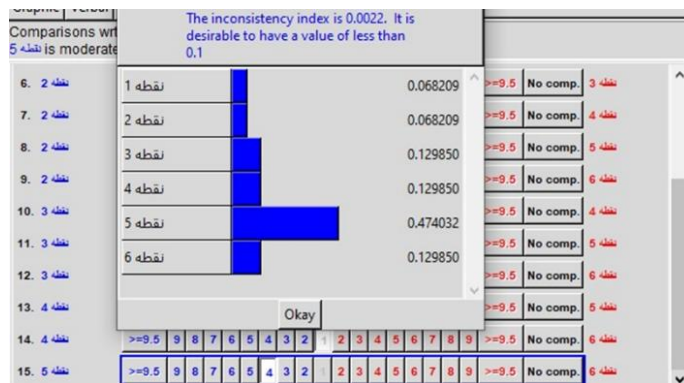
Graphic | Verbal
Comparisons wrt
5 نقطه is moderate

The inconsistency index is 0.0022. It is desirable to have a value of less than 0.1

| | |
|---|---|
| نقطه 1 | 0.068209 |
| نقطه 2 | 0.068209 |
| نقطه 3 | 0.129850 |
| نقطه 4 | 0.129850 |
| نقطه 5 | 0.474032 |
| نقطه 6 | 0.129850 |

Okay

6. 2 نقطه >=9.5 No comp. 3 نقطه
7. 2 نقطه >=9.5 No comp. 4 نقطه
8. 2 نقطه >=9.5 No comp. 5 نقطه
9. 2 نقطه >=9.5 No comp. 6 نقطه
10. 3 نقطه >=9.5 No comp. 4 نقطه
11. 3 نقطه >=9.5 No comp. 5 نقطه
12. 3 نقطه >=9.5 No comp. 6 نقطه
13. 4 نقطه >=9.5 No comp. 5 نقطه
14. 4 نقطه >=9.5 9 8 7 6 5 4 3 2 1 2 3 4 5 6 7 8 9 >=9.5 No comp. 6 نقطه
15. 5 نقطه >=9.5 9 8 7 6 5 4 3 2 1 2 3 4 5 6 7 8 9 >=9.5 No comp. 6 نقطه